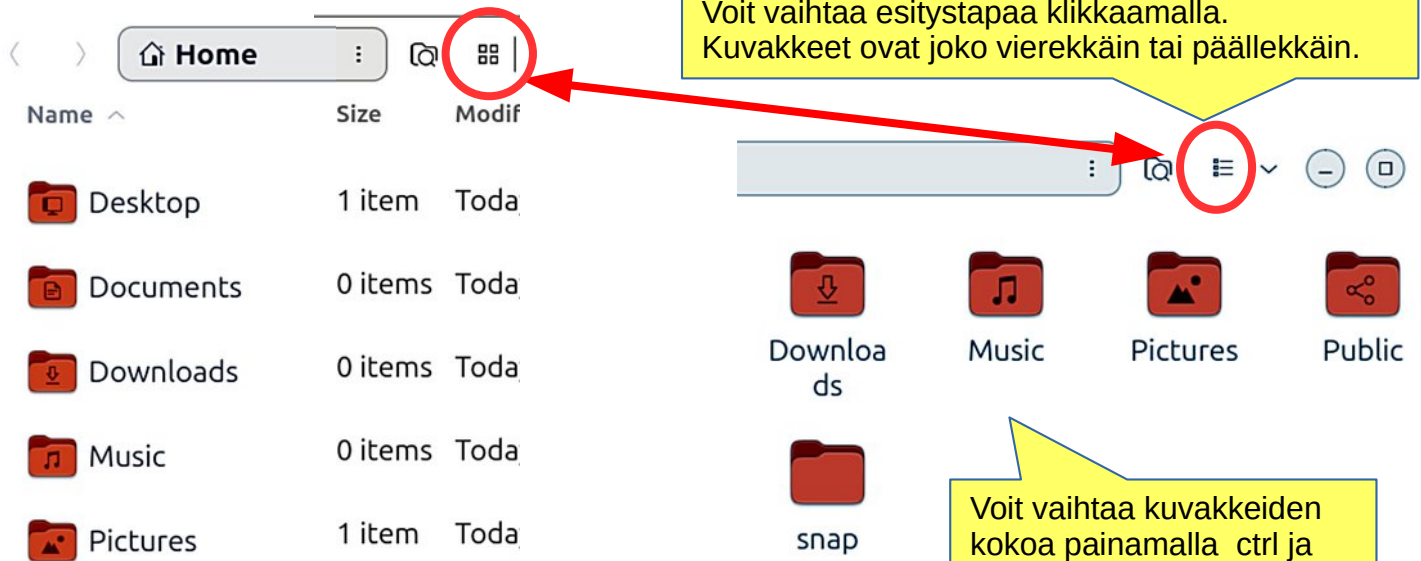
Home

| Name | Size | Modif |
|---|---|---|
| Desktop | 1 item | Toda |
| Documents | 0 items | Toda |
| Downloads | 0 items | Toda |
| Music | 0 items | Toda |
| Pictures | 1 item | Toda |

Voit vaihtaa esitystapaa klikkaamalla. Kuvakkeet ovat joko vierekkäin tai päällekkäin.

Downloads

Music

Pictures

Public

snap

Voit vaihtaa kuvakkeiden kokoa painamalla ctrl ja